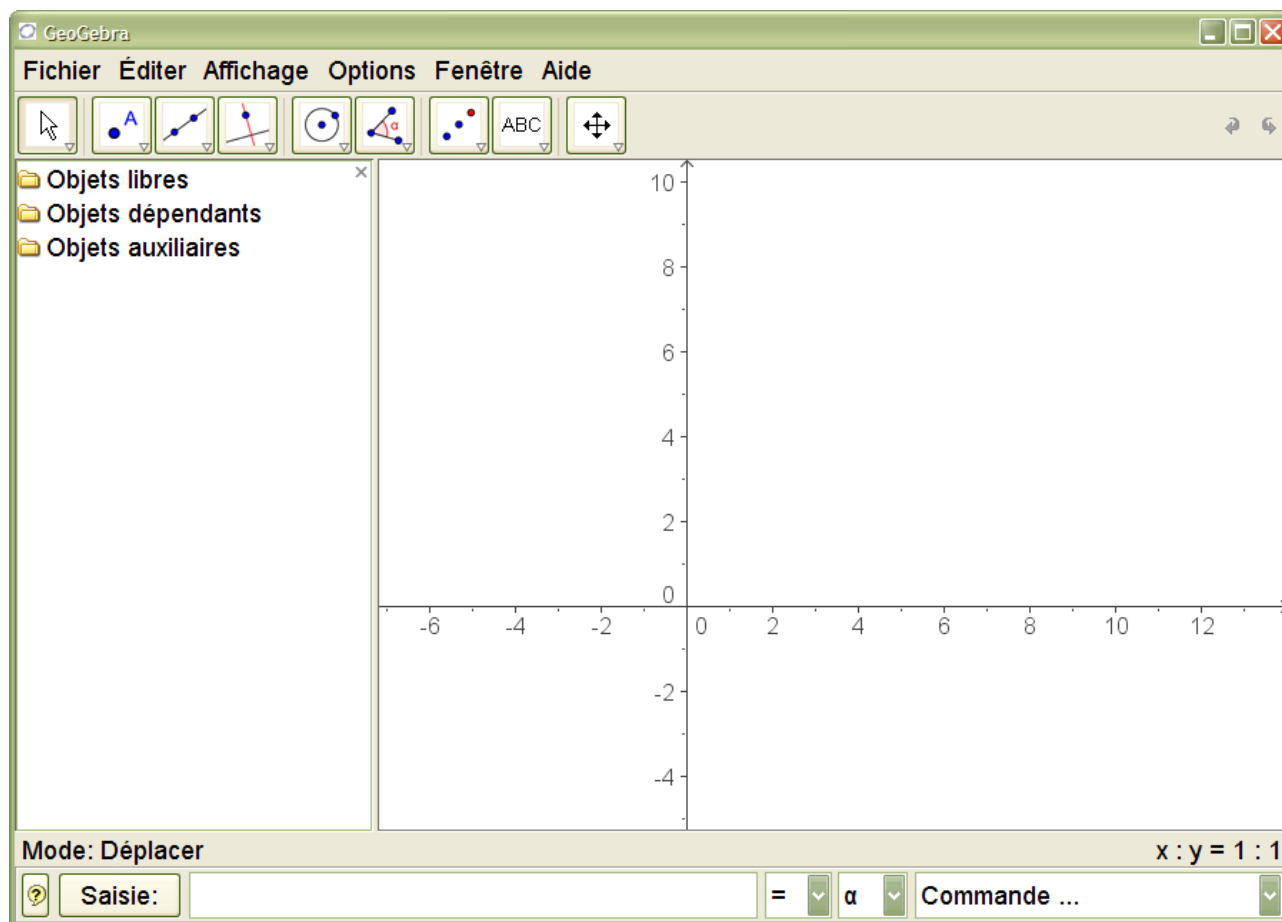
GeoGebra

Fichier Éditer Affichage Options Fenêtre Aide

A ABC

Objets libres
Objets dépendants
Objets auxiliaires

10
8
6
4
2
0
-6 -4 -2 0 2 4 6 8 10 12
-2
-4

Mode: Déplacer
x : y = 1 : 1

Saisie: = α Commande ...